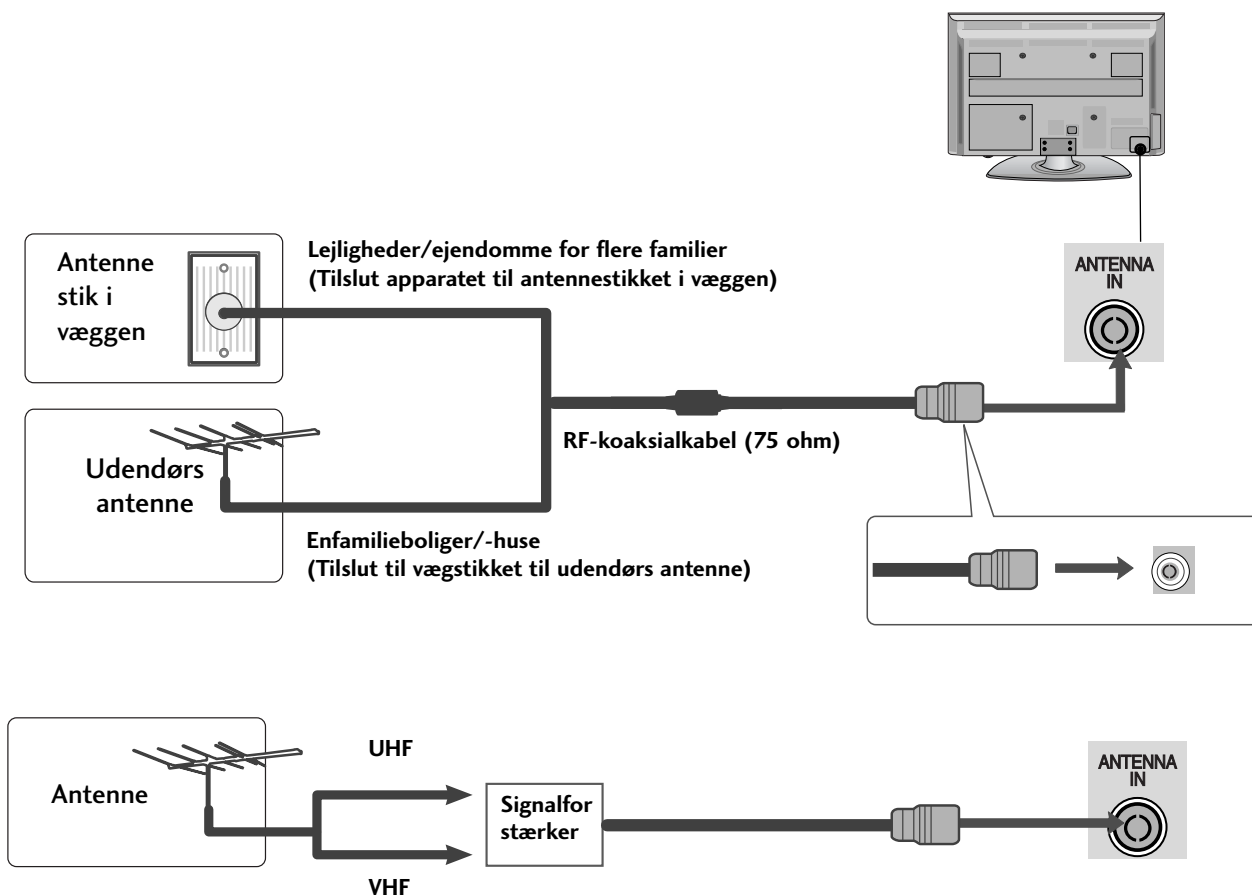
Antenne stik i væggen

Lejligheder/ejendomme for flere familier
(Tilslut apparatet til antennestikket i væggen)

ANTENNA IN

Udendørs antenne

RF-koaksialkabel (75 ohm)

Enfamilieboliger/-huse
(Tilslut til vægstikket til udendørs antenne)

Antenne

UHF

Signalfor stærker

VHF

ANTENNA IN